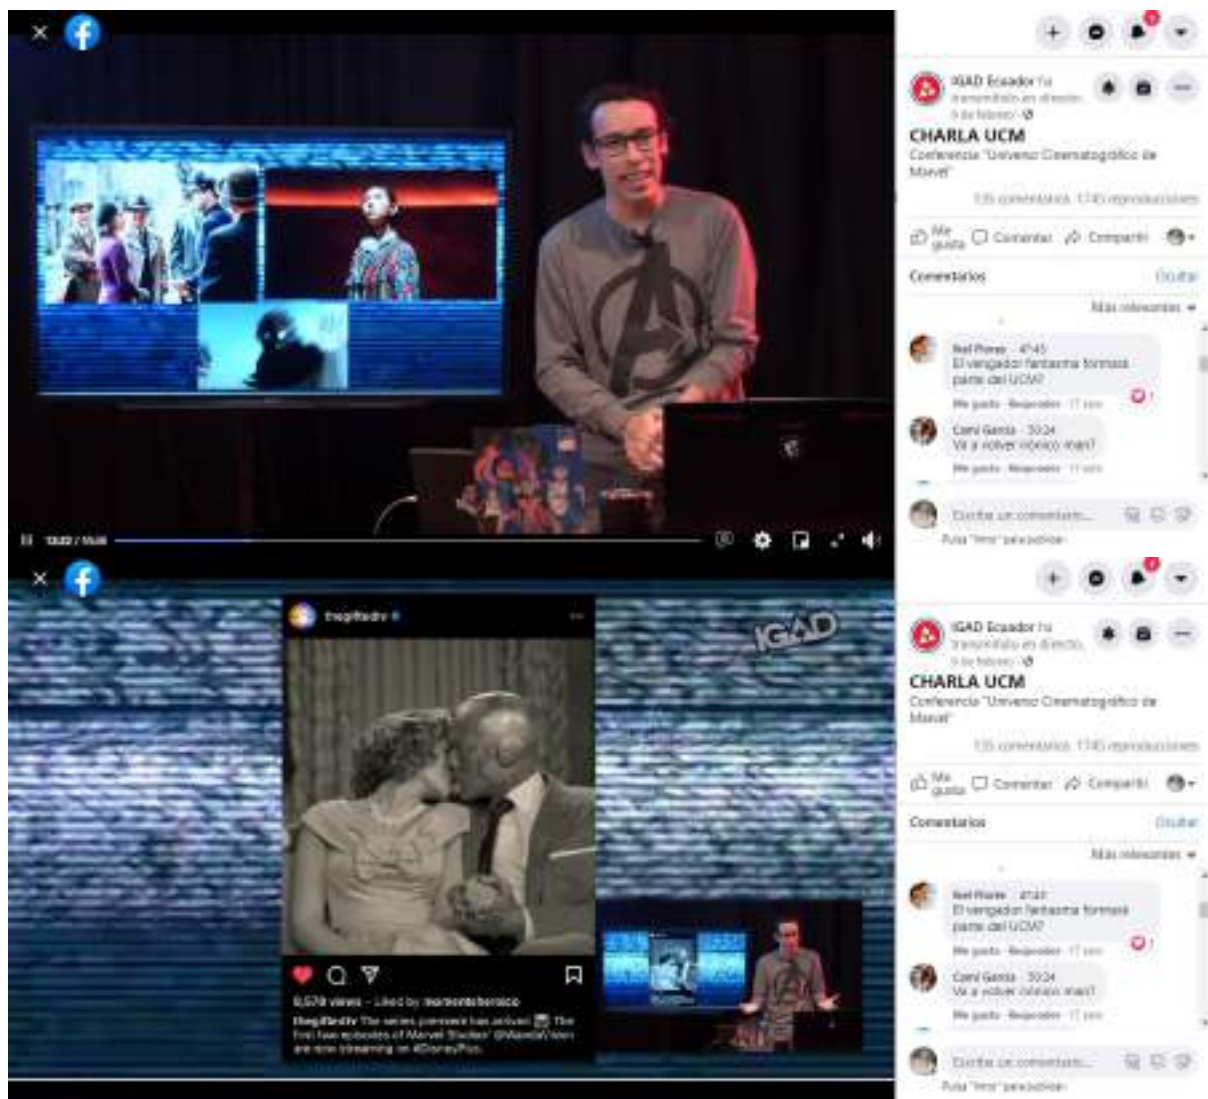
IGAD Ecuador ha transmitido en directo. 9 de febrero ·

CHARLA UCM

Conferencia "Universo Cinematográfico de Marvel"

135 comentarios 1745 reproducciones

Me gusta Comentar Compartir

Comentarios Ocultar

Más relevantes

Itzel Flores · 47:43
El vengador fantasma formará parte del UCM?
Me gusta · Responder · 17 sem

Cami García · 30:24
Va a volver ironico man?
Me gusta · Responder · 17 sem

Escribe un comentario...
Pulsa "Intro" para publicar.

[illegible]

IGAD

thegifteatv
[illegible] views · Liked by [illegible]
thegiftedtv The series premiere has arrived. The first two episodes of Marvel Studios' @WandaVision are now streaming on #DisneyPlus.

IGAD Ecuador ha transmitido en directo. 9 de febrero ·

CHARLA UCM

Conferencia "Universo Cinematográfico de Marvel"

135 comentarios 1745 reproducciones

Me gusta Comentar Compartir

Comentarios Ocultar

Más relevantes

Itzel Flores · 47:43
El vengador fantasma formará parte del UCM?
Me gusta · Responder · 17 sem

Cami García · 30:24
Va a volver ironico man?
Me gusta · Responder · 17 sem

Escribe un comentario...
Pulsa "Intro" para publicar.